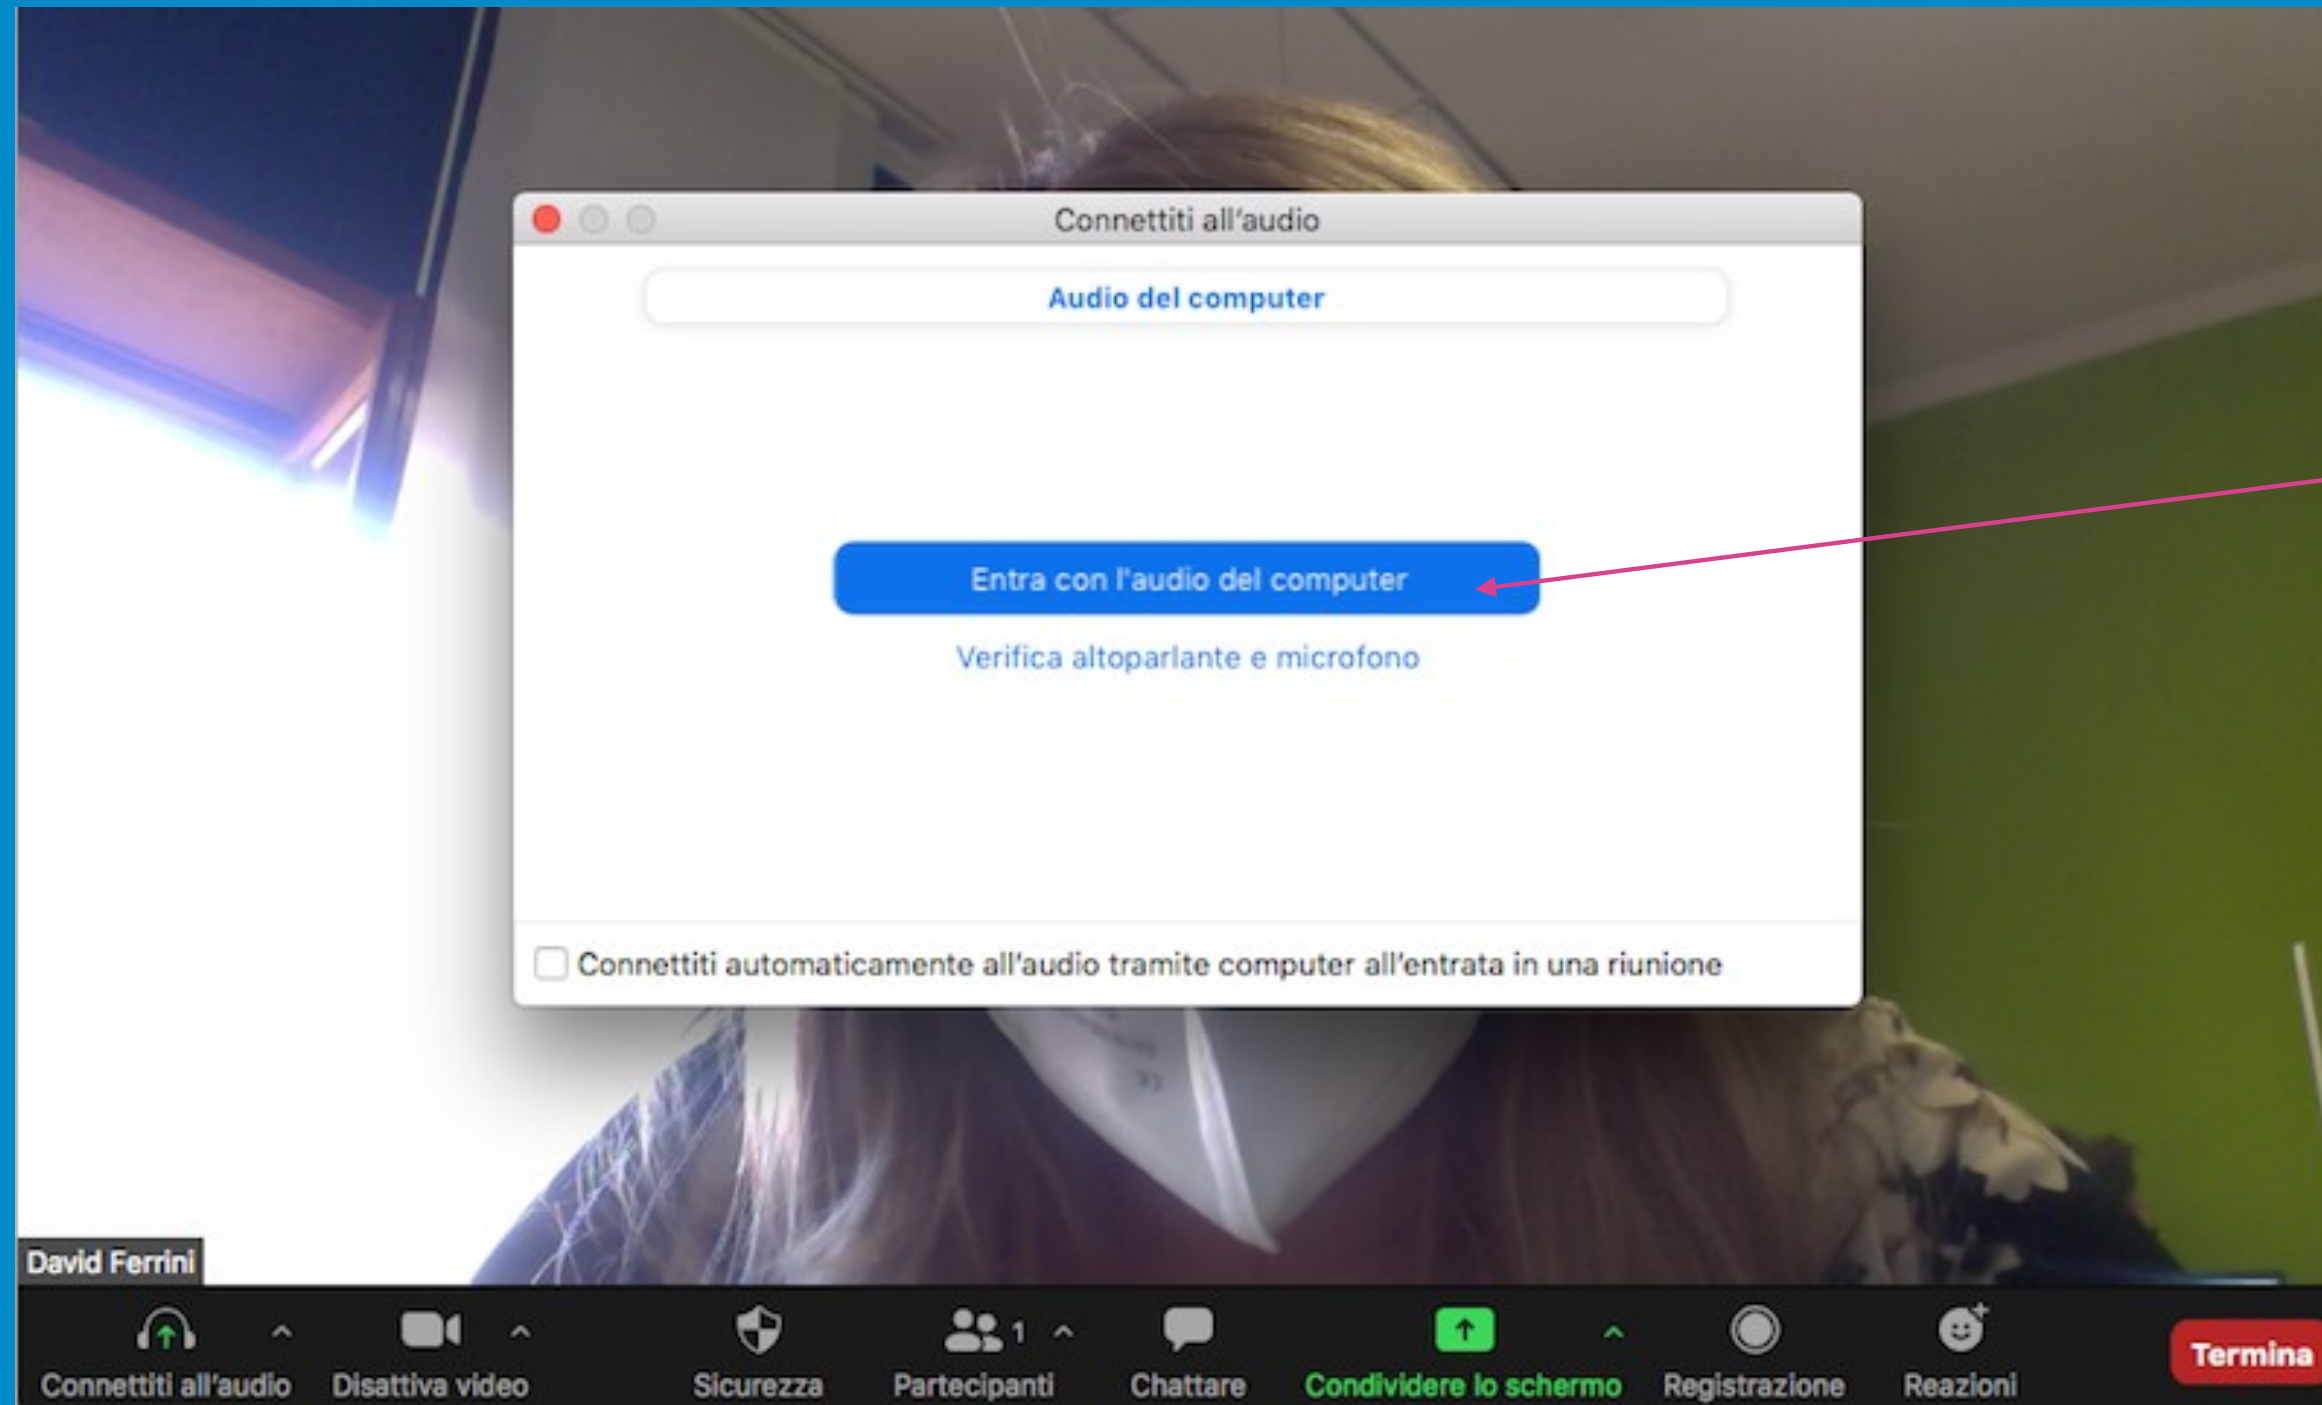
Connettiti all'audio

Audio del computer

Entra con l'audio del computer

Verifica altoparlante e microfono

Connettiti automaticamente all'audio tramite computer all'entrata in una riunione

David Ferrini

Connettiti all'audio
Disattiva video
Sicurezza
1
Partecipanti
Chattare
Condividere lo schermo
Registrazione
Reazioni
Termina